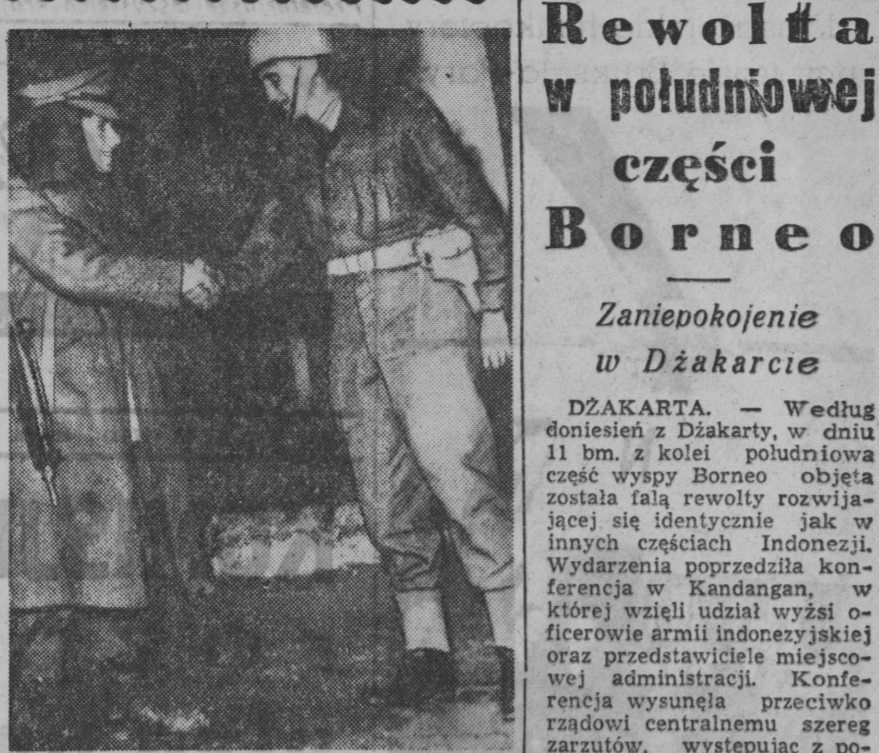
Rewolta w południowej części Borneo

Zaniepokojenie w Dżakarcie

DŻAKARTA. — Według doniesień z Dżakarty, w dniu 11 bm. z kolei południowa część wyspy Borneo objęta została falą rewolty rozwijającej się identycznie jak w innych częściach Indonezji. Wydarzenia poprzedziła konferencja w Kandangan, w której wzięli udział wyżsi oficerowie armii indonezyjskiej oraz przedstawiciele miejscowej administracji. Konferencja wysunęła przeciwko rządowi centralnemu szereg zarzutów, występując z po-